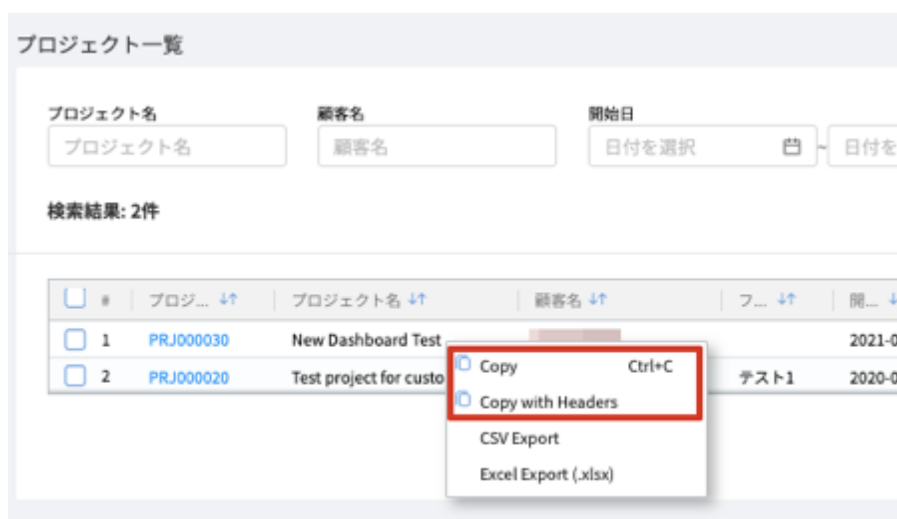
プロジェクト一覧

プロジェクト名
プロジェクト名

顧客名
顧客名

開始日
日付を選択 ~ 日付を

検索結果: 2件

| # | プロジ... | プロジェクト名 | 顧客名 | フ... | 開... |
|---|---|---|---|---|---|
| 1 | PRJ000030 | New Dashboard Test | | | 2021-0 |
| 2 | PRJ000020 | Test project for custo | | テスト1 | 2020-0 |

Copy Ctrl+C
Copy with Headers
CSV Export
Excel Export (.xlsx)